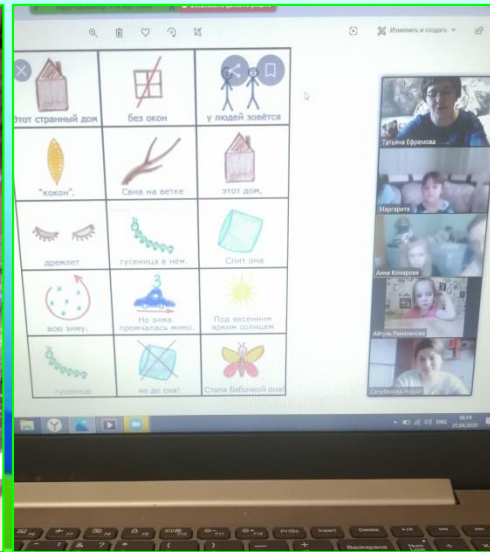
Изменить и создать

Этот странный дом | без окон | у людей зовётся
"кокон". | Свив на ветке | этот дом,
дремлет | гусеница в нём. | Спит она
всю зиму. | Но зима промчалась мимо. | Под весенним ярким солнцем
гусеница | не до она! | Стала бабочкой она!

Татьяна Ефремова
Маргарита
Анна Комарова
Айгуль Рамазанова
Сельбинова

ENG